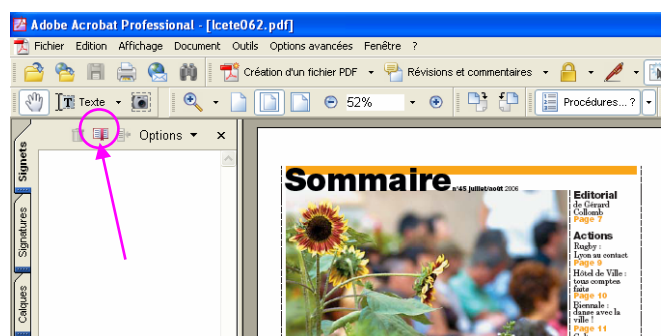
Adobe Acrobat Professional - [lcete062.pdf]

Fichier Edition Affichage Document Outils Options avancées Fenêtre ?

Création d'un fichier PDF Révisions et commentaires

Texte 52% Procédures...?

Options

Signets Signatures Calques

Sommaire n°45 juillet/août 2006

Editorial
de Gérard Collomb
Page 7

Actions
Rugby : Lyon au contact
Page 9
Hôtel de Ville : tous comptes faits
Page 10
Biennale : danse avec la ville !
Page 11